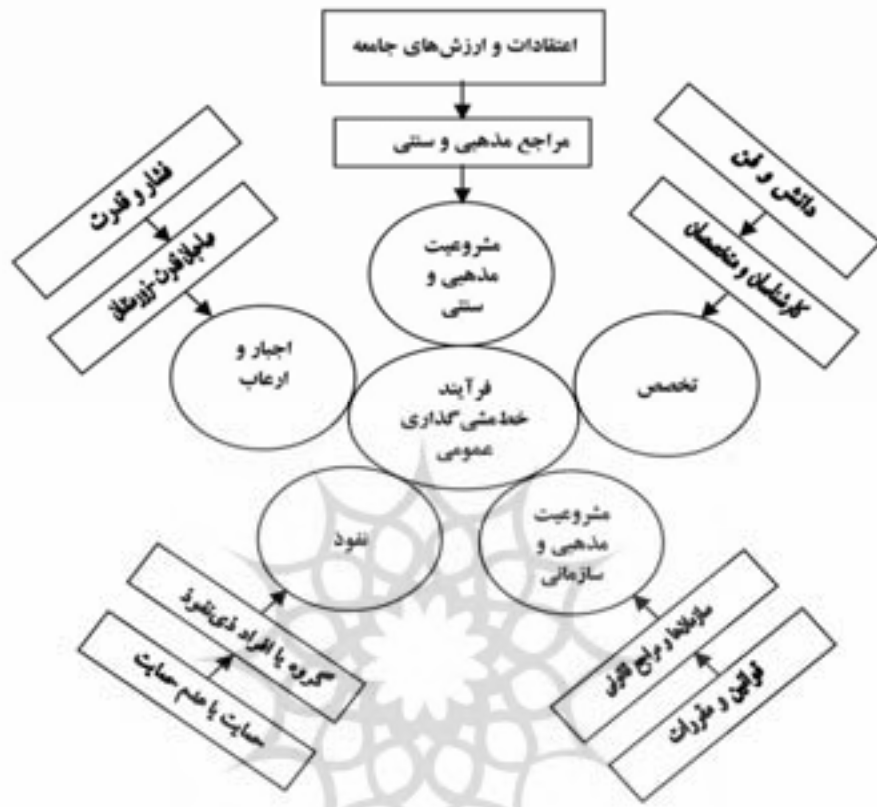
اعتقادات و ارزش‌های جامعه

مراجع مذهبی و سنتی

مشروعیت مذهبی و سنتی

فشار و قدرت

عاملان قدرت-زورمدار

اجبار و ارعاب

دانش و فن

کارشناسان و متخصصان

تخصص

فرآیند خط‌مشی‌گذاری عمومی

نفوذ

گروه یا افراد ذی‌نفوذ

حمایت یا عدم حمایت

مشروعیت مذهبی و سازمانی

سازمان‌ها و مراجع قانونی

قوانین و مقررات